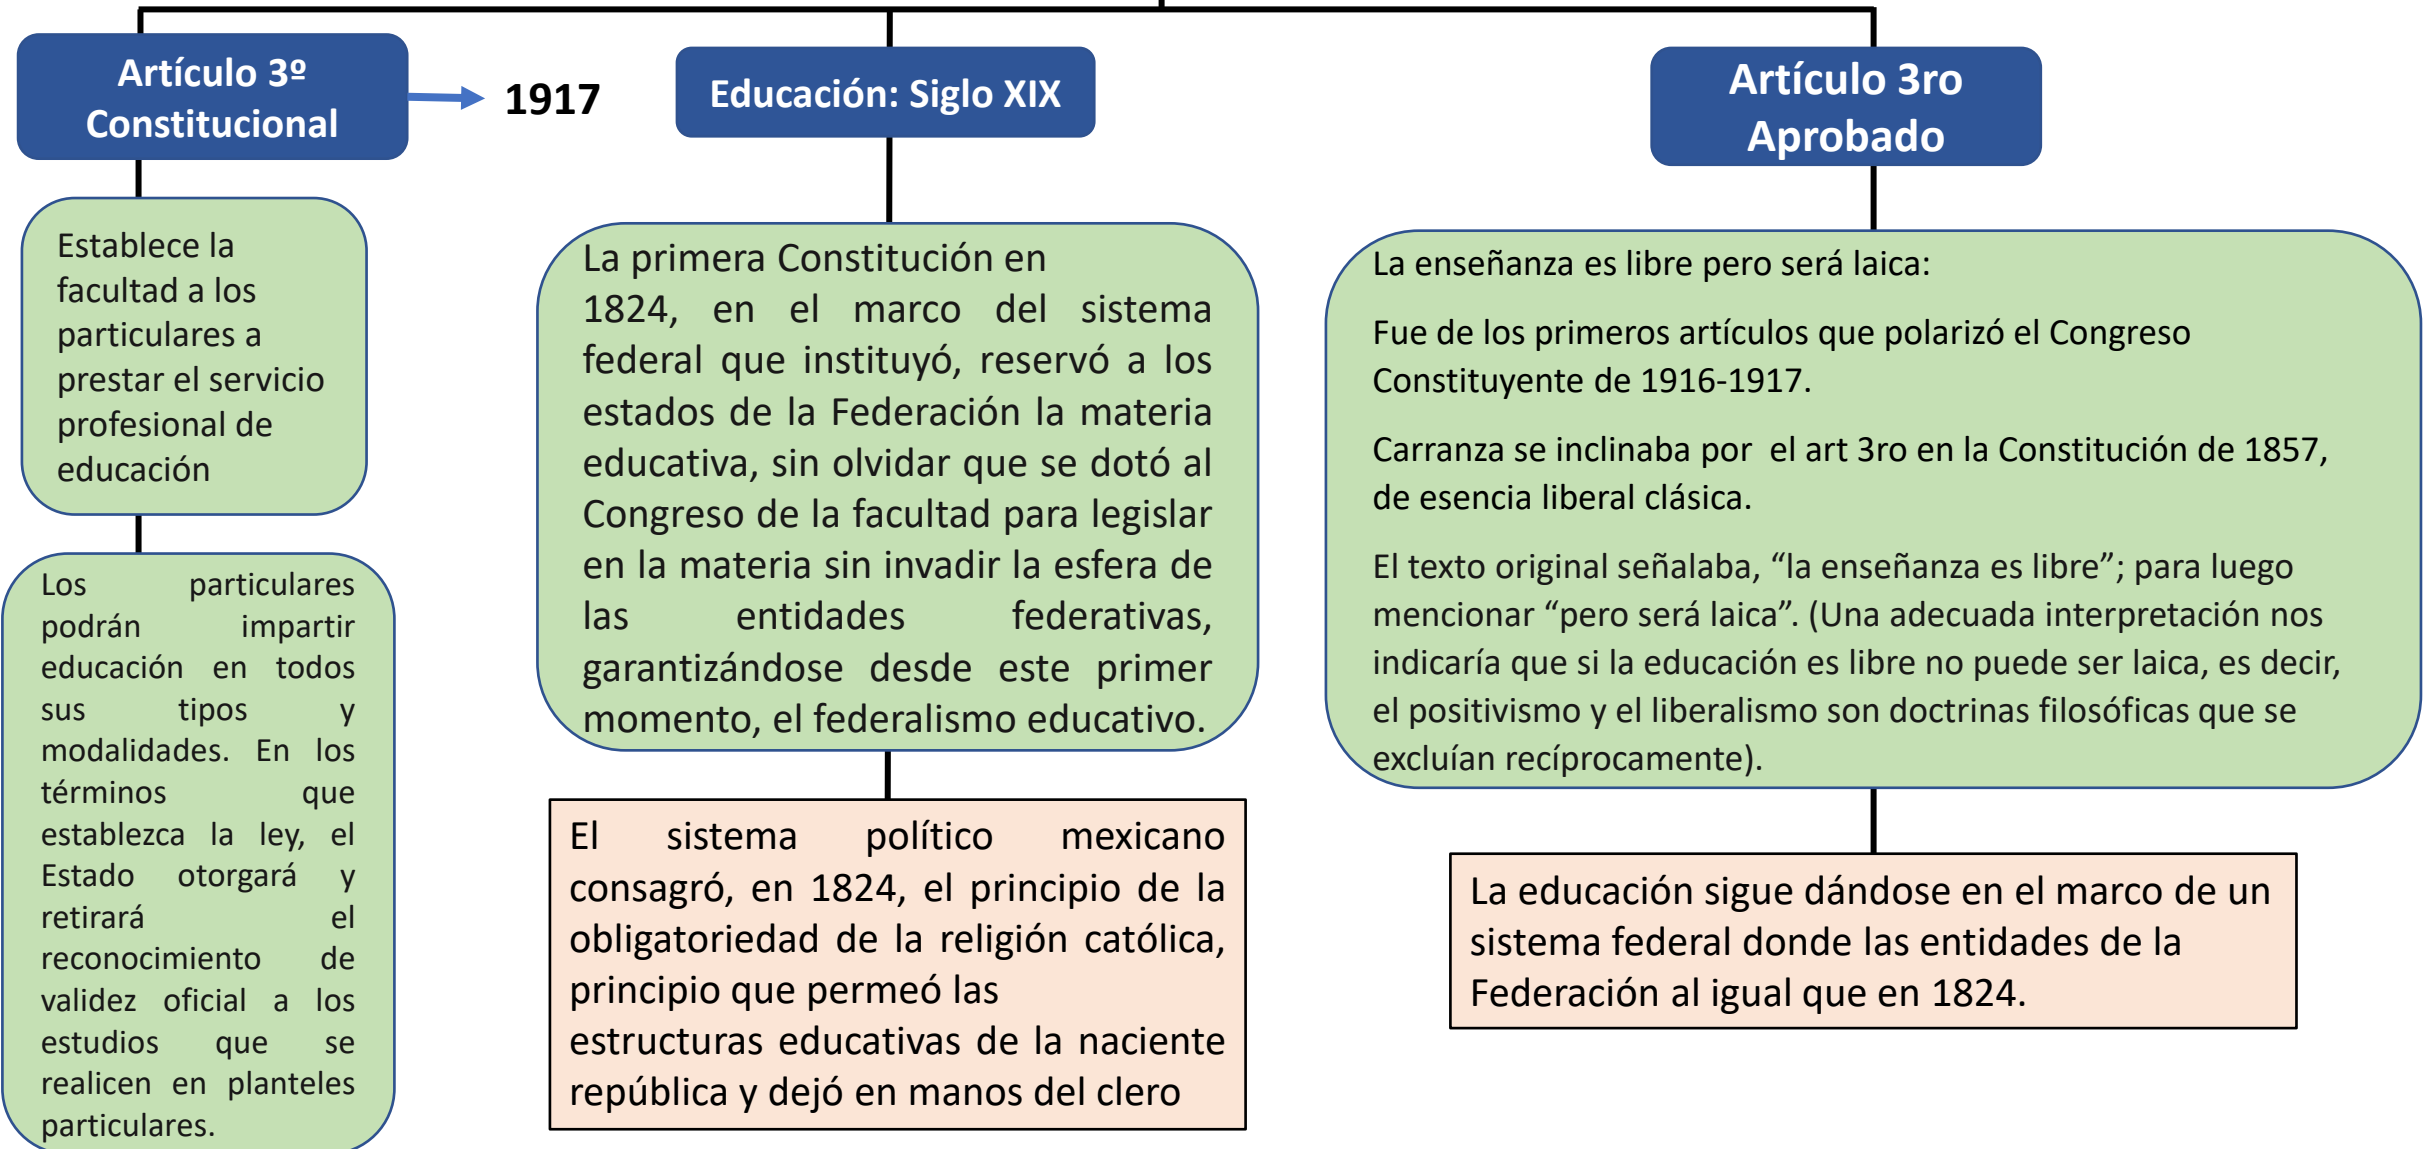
Artículo 3º Constitucional

1917

Educación: Siglo XIX

Artículo 3ro Aprobado

Establece la facultad a los particulares a prestar el servicio profesional de educación

Los particulares podrán impartir educación en todos sus tipos y modalidades. En los términos que establezca la ley, el Estado otorgará y retirará el reconocimiento de validez oficial a los estudios que se realicen en planteles particulares.

La primera Constitución en 1824, en el marco del sistema federal que instituyó, reservó a los estados de la Federación la materia educativa, sin olvidar que se dotó al Congreso de la facultad para legislar en la materia sin invadir la esfera de las entidades federativas, garantizándose desde este primer momento, el federalismo educativo.

El sistema político mexicano consagró, en 1824, el principio de la obligatoriedad de la religión católica, principio que permeó las estructuras educativas de la naciente república y dejó en manos del clero

La enseñanza es libre pero será laica:

Fue de los primeros artículos que polarizó el Congreso Constituyente de 1916-1917.

Carranza se inclinaba por el art 3ro en la Constitución de 1857, de esencia liberal clásica.

El texto original señalaba, “la enseñanza es libre”; para luego mencionar “pero será laica”. (Una adecuada interpretación nos indicaría que si la educación es libre no puede ser laica, es decir, el positivismo y el liberalismo son doctrinas filosóficas que se excluían recíprocamente).

La educación sigue dándose en el marco de un sistema federal donde las entidades de la Federación al igual que en 1824.